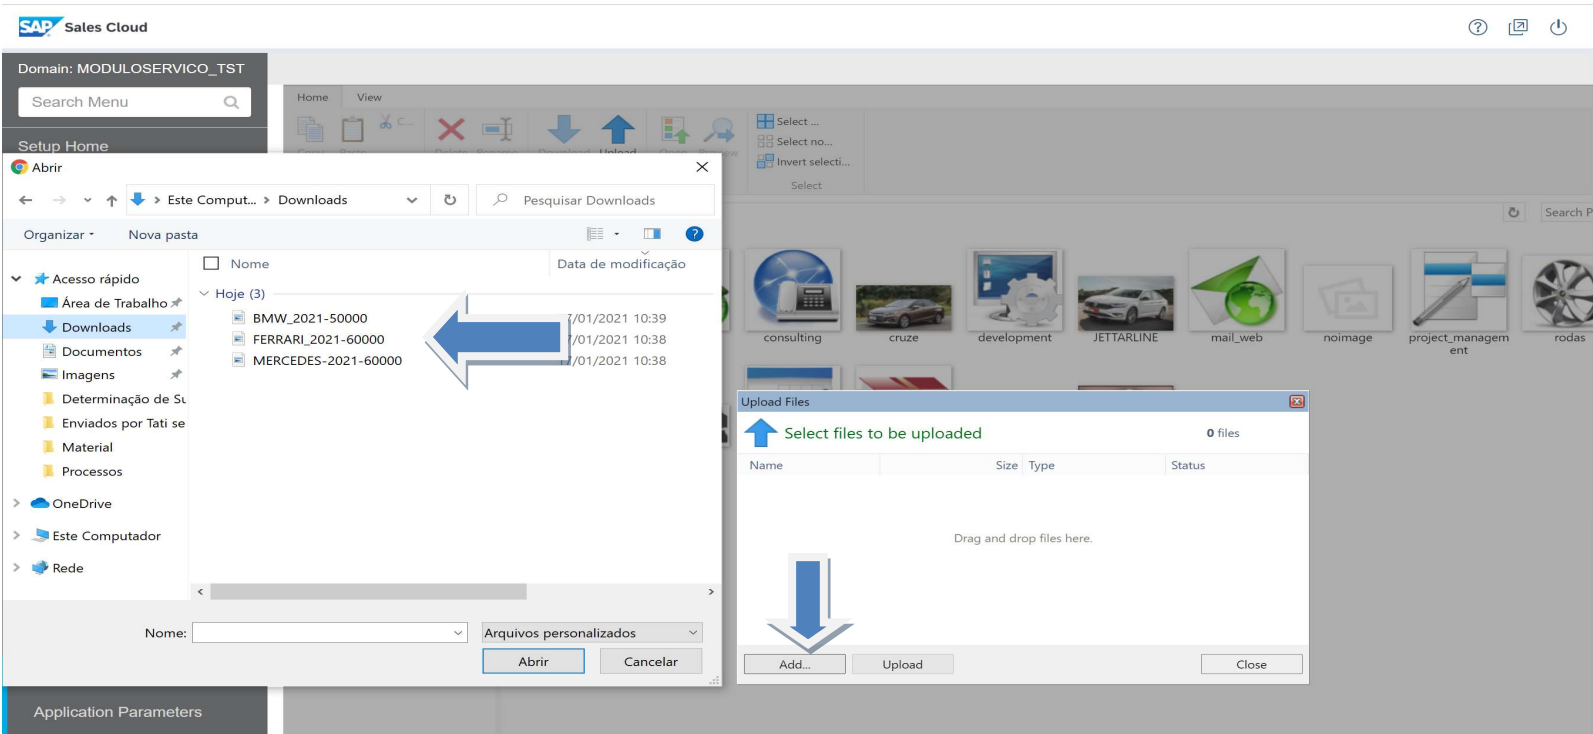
SAP Sales Cloud

Domain: MODULOSERVICO_TST

Search Menu

Setup Home

Home View

Select ...
Select no...
Invert selecti...
Select

Search P

Abrir

Este Comput... > Downloads

Pesquisar Downloads

Organizar ▾ Nova pasta

Acesso rápido
Área de Trabalho
Downloads
Documentos
Imagens
Determinação de Su
Enviados por Tati se
Material
Processos
OneDrive
Este Computador
Rede

Nome
Data de modificação

Hoje (3)

| Nome | Data de modificação |
|---|---|
| BMW_2021-50000 | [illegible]/01/2021 10:39 |
| FERRARI_2021-60000 | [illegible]/01/2021 10:38 |
| MERCEDES-2021-60000 | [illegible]/01/2021 10:38 |

Nome:
Arquivos personalizados
Abrir
Cancelar

consulting cruze development JETTARLINE mail_web noimage project_management rodas

Upload Files

Select files to be uploaded
0 files

Name Size Type Status

Drag and drop files here.

Add... Upload Close

Application Parameters